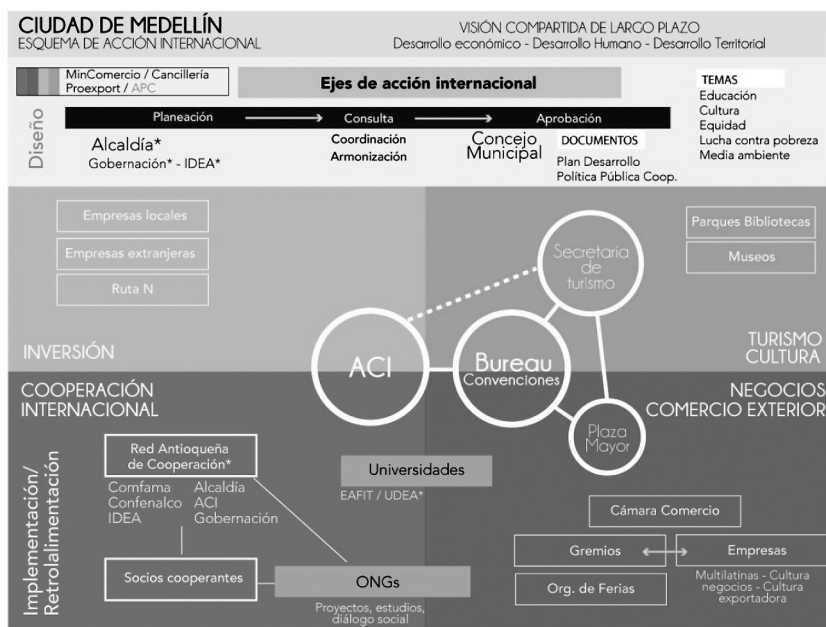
CIUDAD DE MEDELLÍN
ESQUEMA DE ACCIÓN INTERNACIONAL

VISIÓN COMPARTIDA DE LARGO PLAZO
Desarrollo económico - Desarrollo Humano - Desarrollo Territorial

MinComercio / Cancillería
Proexport / APC

Ejes de acción internacional

TEMAS
Educación
Cultura
Equidad
Lucha contra pobreza
Media ambiente

Diseño

Planeación → Consulta → Aprobación

Alcaldía*
Gobernación* - IDEA*

Coordinación
Armonización

Concejo Municipal

DOCUMENTOS
Plan Desarrollo
Política Pública Coop.

Empresas locales
Empresas extranjeras
Ruta N

INVERSIÓN

Parques Bibliotecas
Museos

TURISMO
CULTURA

Secretaría de turismo

ACI

Bureau
Convenciones

Plaza Mayor

COOPERACIÓN
INTERNACIONAL

NEGOCIOS
COMERCIO EXTERIOR

Implementación/
Retroalimentación

Red Antioqueña de Cooperación*

Comfama
Confenalco
IDEA

Alcaldía
ACI
Gobernación

Universidades
EAFIT / UDEA*

Socios cooperantes

ONGs
Proyectos, estudios, diálogo social

Cámara Comercio

Gremios
Empresas
Multilatinas - Cultura negocios - Cultura exportadora

Org. de Ferias